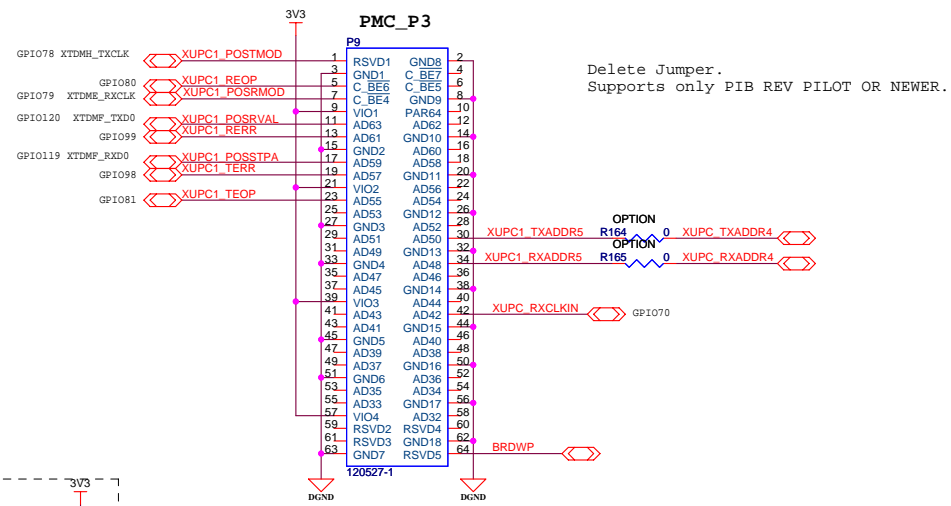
3V3

PMC_P3

P9

GPIO78 XTDMH_TXCLK
XUPC1_POSTMOD
GPIO80
XUPC1_REOP
GPIO79 XTDME_RXCLK
XUPC1_POSRMOD
GPIO120 XTDMF_TXD0
XUPC1_POSRVAL
GPIO99
XUPC1_RERR
GPIO119 XTDMF_RXD0
XUPC1_POSSTPA
GPIO98
XUPC1_TERR
GPIO81
XUPC1_TEOP

1 RSVD1 GND8 2
3 GND1 C_BE7 4
5 C_BE6 C_BE5 6
7 C_BE4 GND9 8
9 VIO1 PAR64 10
11 AD63 AD62 12
13 AD61 GND10 14
15 GND2 AD60 16
17 AD59 AD58 18
19 AD57 GND11 20
21 VIO2 AD56 22
23 AD55 AD54 24
25 AD53 GND12 26
27 GND3 AD52 28
29 AD51 AD50 30
31 AD49 GND13 32
33 GND4 AD48 34
35 AD47 AD46 36
37 AD45 GND14 38
39 VIO3 AD44 40
41 AD43 AD42 42
43 AD41 GND15 44
45 GND5 AD40 46
47 AD39 AD38 48
49 AD37 GND16 50
51 GND6 AD36 52
53 AD35 AD34 54
55 AD33 GND17 56
57 VIO4 AD32 58
59 RSVD2 RSVD4 60
61 RSVD3 GND18 62
63 GND7 RSVD5 64

120527-1

Delete Jumper.
Supports only PIB REV PILOT OR NEWER.

OPTION
XUPC1_TXADDR5 R164 0 XUPC_TXADDR4
OPTION
XUPC1_RXADDR5 R165 0 XUPC_RXADDR4

XUPC_RXCLKIN GPIO70

BRDWP

DGND
DGND

3V3